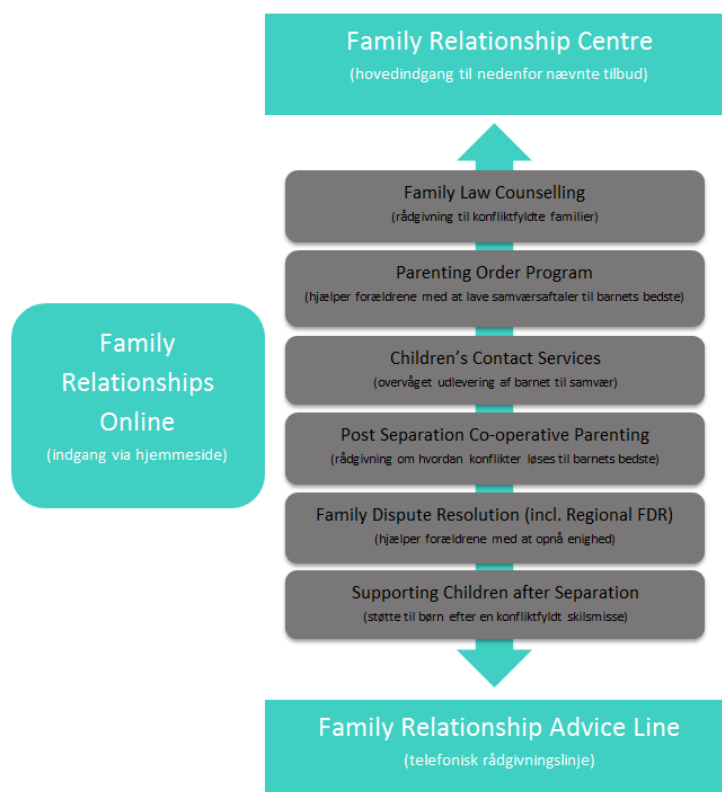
Family Relationship Centre
(hovedindgang til nedenfor nævnte tilbud)

Family Relationships Online
(indgang via hjemmeside)

Family Law Counselling
(rådgivning til konfliktfyldte familier)

Parenting Order Program
(hjælper forældrene med at lave samværsaftaler til barnets bedste)

Children's Contact Services
(overvåget udlevering af barnet til samvær)

Post Separation Co-operative Parenting
(rådgivning om hvordan konflikter løses til barnets bedste)

Family Dispute Resolution (incl. Regional FDR)
(hjælper forældrene med at opnå enighed)

Supporting Children after Separation
(støtte til børn efter en konfliktfyldt skilsmisse)

Family Relationship Advice Line
(telefonisk rådgivningslinje)